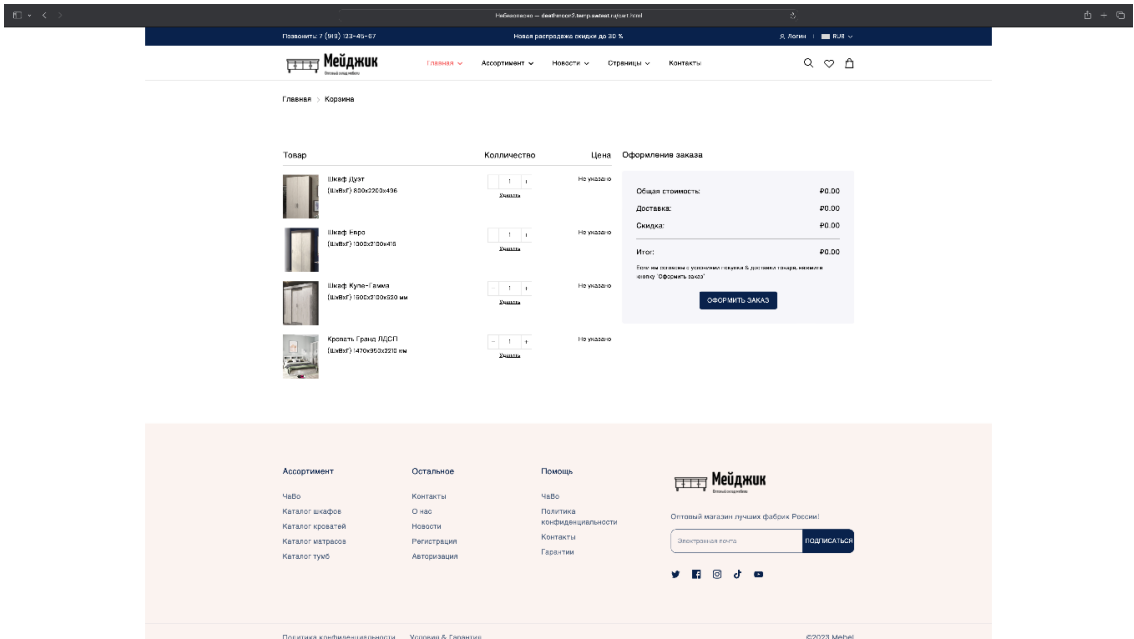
Небезопасно — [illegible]

Позвонить: 7 (913) 123-45-67

Новая распродажа скидки до 30 %

Логин | RUB

Мейджик

Главная Ассортимент Новости Страницы Контакты

Главная > Корзина

| Товар | Колличество | Цена |
|---|---|---|
| Шкаф Дуэт (ШхВхГ) 800х2200х436 | 1 Удалить | Не указано |
| Шкаф Евро (ШхВхГ) 1300х2130х416 | 1 Удалить | Не указано |
| Шкаф Купе-Гамма (ШхВхГ) 1500х2130х520 мм | 1 Удалить | Не указано |
| Кровать Гранд ЛДСП (ШхВхГ) 1470х950х2210 мм | 1 Удалить | Не указано |

Оформления заказа

Общая стоимость: ₽0.00
Доставка: ₽0.00
Скидка: ₽0.00
Итог: ₽0.00

Если вы согласны с условиями покупки & доставки товара, нажмите кнопку "Оформить заказ"

ОФОРМИТЬ ЗАКАЗ

Ассортимент
ЧаВо
Каталог шкафов
Каталог кроватей
Каталог матрасов
Каталог тумб

Остальное
Контакты
О нас
Новости
Регистрация
Авторизация

Помощь
ЧаВо
Политика конфиденциальности
Контакты
Гарантии

Мейджик

Оптовый магазин лучших фабрик России!

Электронная почта
ПОДПИСАТЬСЯ

Политика конфиденциальности Условия & Гарантии

©2023 Mebel